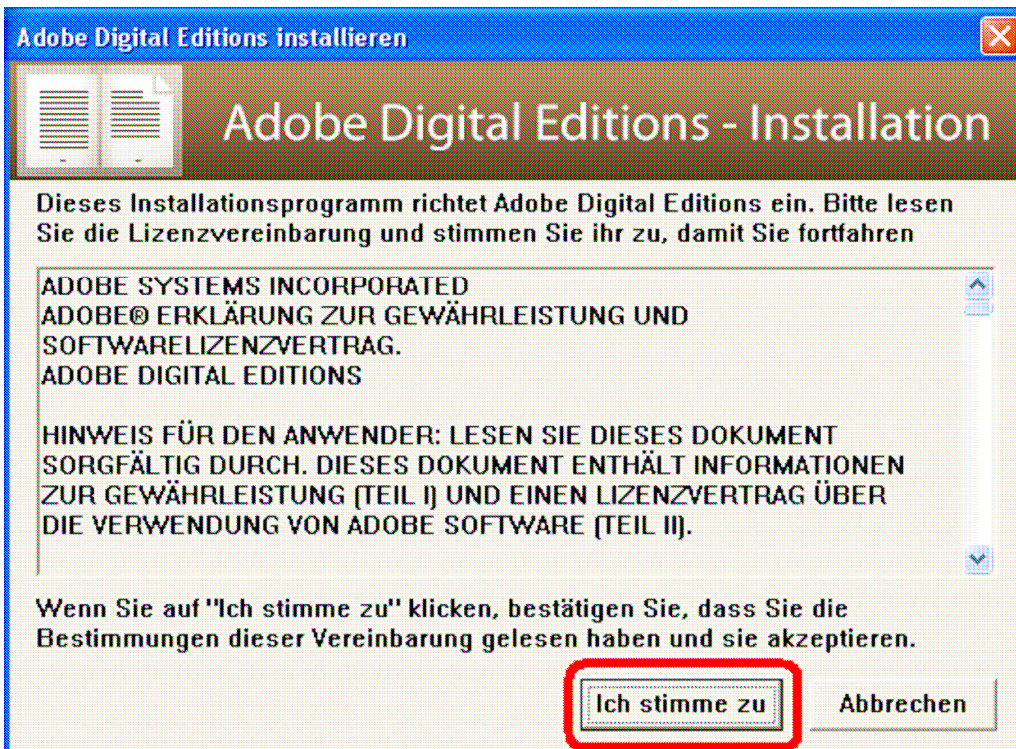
Adobe Digital Editions installieren

Adobe Digital Editions - Installation

Dieses Installationsprogramm richtet Adobe Digital Editions ein. Bitte lesen Sie die Lizenzvereinbarung und stimmen Sie ihr zu, damit Sie fortfahren

ADOBE SYSTEMS INCORPORATED
ADOBE® ERKLÄRUNG ZUR GEWÄHRLEISTUNG UND SOFTWARELIZENZVERTRAG.
ADOBE DIGITAL EDITIONS

HINWEIS FÜR DEN ANWENDER: LESEN SIE DIESES DOKUMENT SORGFÄLTIG DURCH. DIESES DOKUMENT ENTHÄLT INFORMATIONEN ZUR GEWÄHRLEISTUNG (TEIL I) UND EINEN LIZENZVERTRAG ÜBER DIE VERWENDUNG VON ADOBE SOFTWARE (TEIL II).

Wenn Sie auf "Ich stimme zu" klicken, bestätigen Sie, dass Sie die Bestimmungen dieser Vereinbarung gelesen haben und sie akzeptieren.

Ich stimme zu

Abbrechen